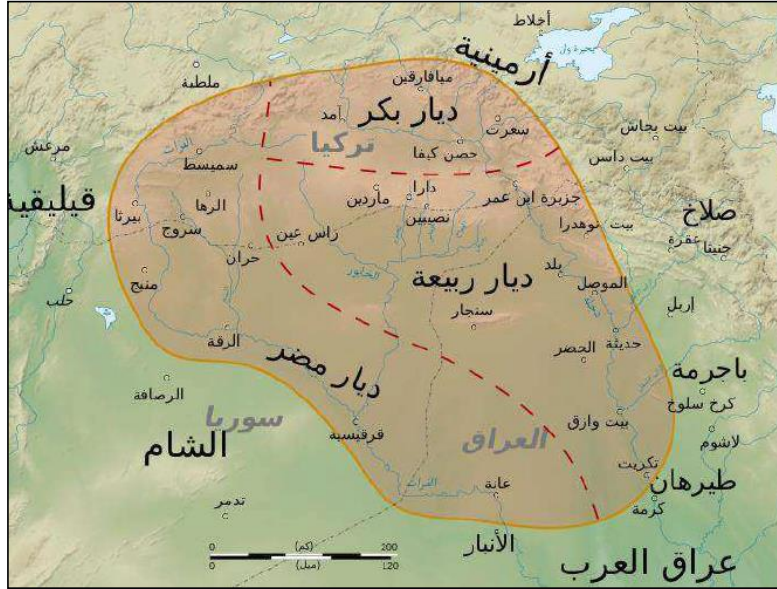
أخلاط
أرمينية
ملطية
ميافارقين
آمد
ديار بكر
سعرت
بيت بجاش
مرعش
سميسط
تركيا
حصن كيفا
بيت داسن
قيليقية
دارا
الرها
ماردين
جزيرة ابن عمر
صلاح
بيرتا
سروج
نصيبين
بيت نوهدرا
عقرة
رأس عين
جنينا
حران
بلد
منبج
ديار ربيعة
الموصل
حلب
سنجار
إربل
الرقة
حديثة
الحصن
ديار مضر
باجرمة
الرصافة
كرخ سلوخ
سوريا
بيت وارق
الشام
قرقيسية
العراق
لاشوم
تكريت
عانة
طيرهان
تدمر
كرمة
الأنبار
عراق العرب
0
(كم)
200
0
(ميل)
120